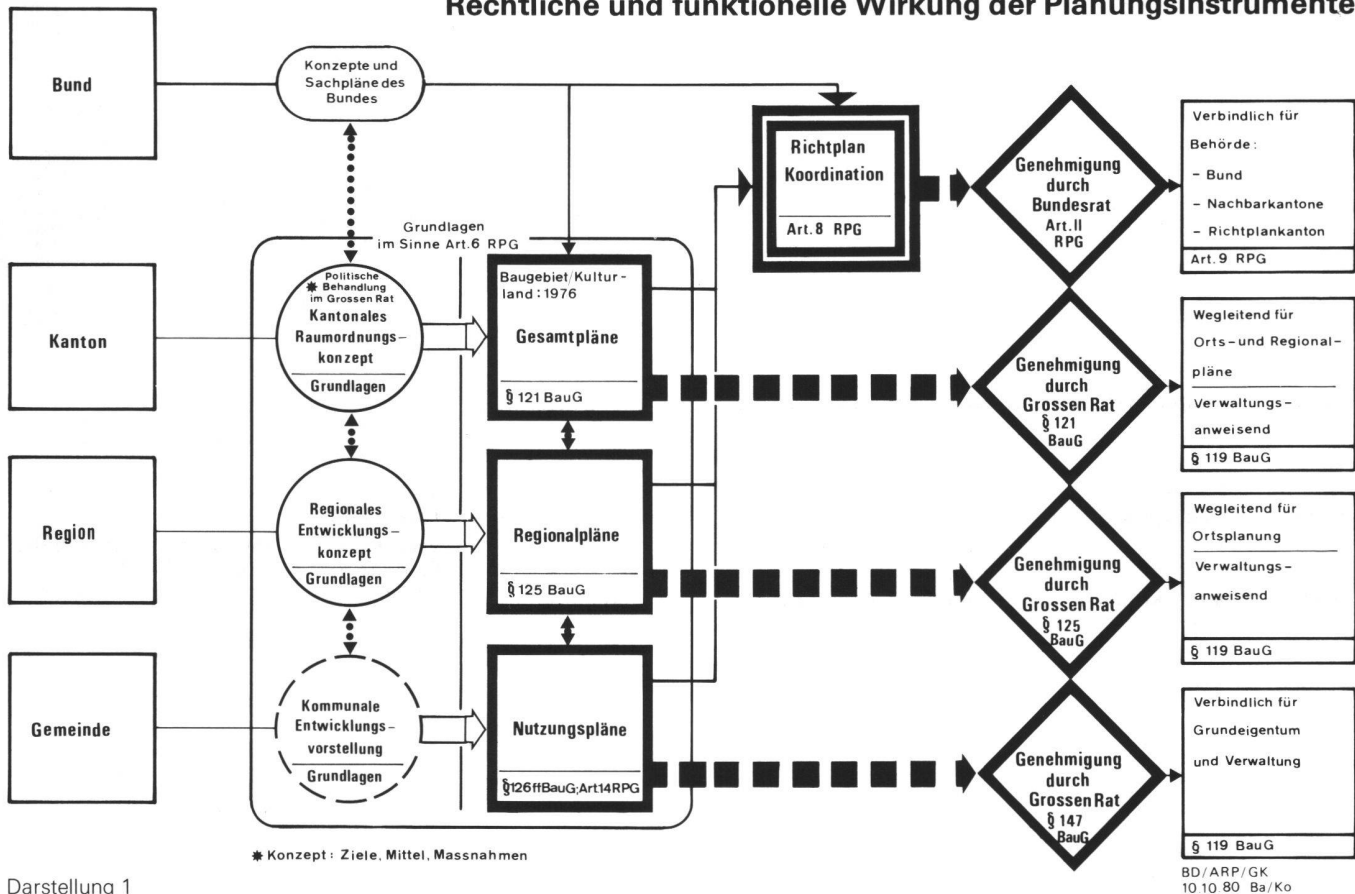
Rechtliche und funktionelle Wirkung der Planungsinstrumente

Bund

Konzepte und Sachpläne des Bundes

Richtplan Koordination

Art. 8 RPG

Genehmigung durch Bundesrat Art. II RPG

Verbindlich für Behörde:
- Bund
- Nachbarkantone
- Richtplankanton

Art. 9 RPG

Grundlagen im Sinne Art. 6 RPG

Kanton

✱ Politische Behandlung im Grossen Rat

Kantonales Raumordnungskonzept

Grundlagen

Baugebiet/Kulturland: 1976

Gesamtpläne

§ 121 BauG

Genehmigung durch Grossen Rat § 121 BauG

Wegleitend für Orts- und Regionalpläne

Verwaltungsanweisend

§ 119 BauG

Region

Regionales Entwicklungskonzept

Grundlagen

Regionalpläne

§ 125 BauG

Genehmigung durch Grossen Rat § 125 BauG

Wegleitend für Ortsplanung

Verwaltungsanweisend

§ 119 BauG

Gemeinde

Kommunale Entwicklungsvorstellung

Grundlagen

Nutzungspläne

§126ffBauG;Art14RPG

Genehmigung durch Grossen Rat § 147 BauG

Verbindlich für Grundeigentum und Verwaltung

§ 119 BauG

✱ Konzept: Ziele, Mittel, Massnahmen

Darstellung 1

BD/ARP/GK
10.10.80 Ba/Ko